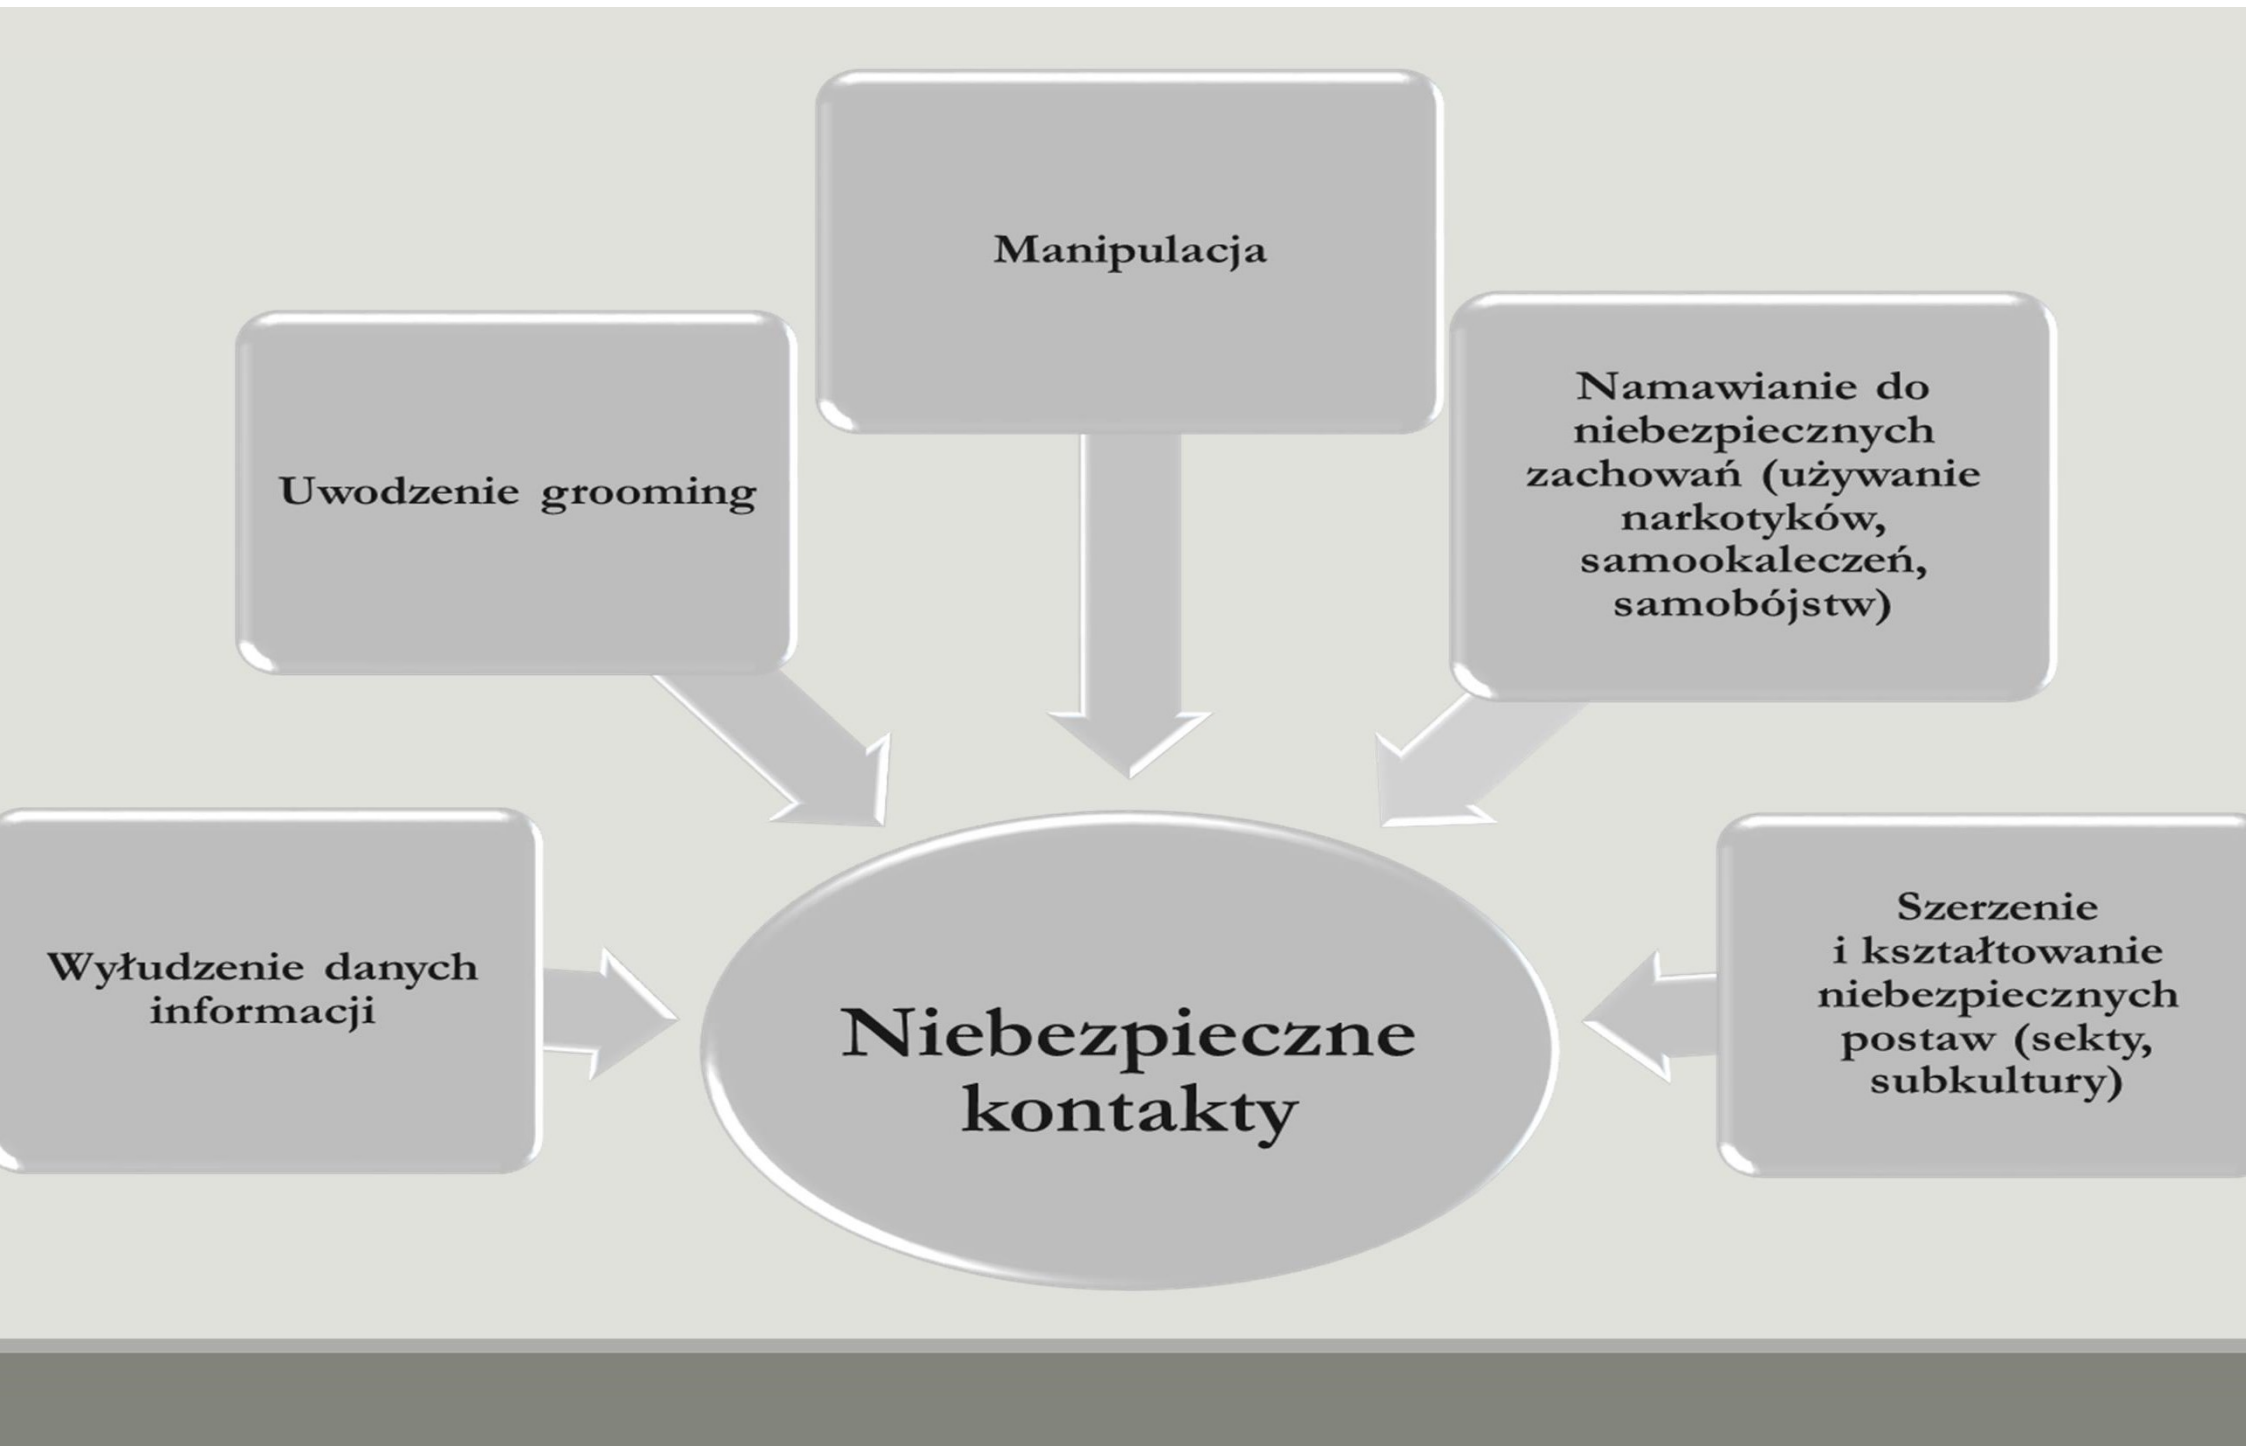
Manipulacja

Uwodzenie grooming

Namawianie do niebezpiecznych zachowań (używanie narkotyków, samookaleczeń, samobójstw)

Wyłudzenie danych informacji

Niebezpieczne kontakty

Szerzenie i kształtowanie niebezpiecznych postaw (sekty, subkultury)